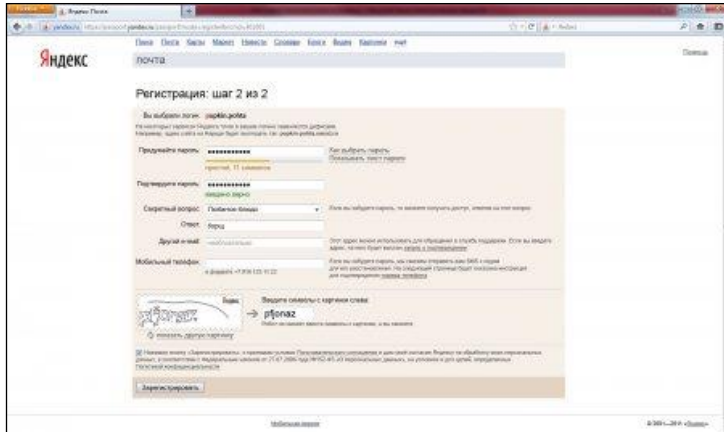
Яндекс.Почта

Яндекс

почта

Помощь

Регистрация: шаг 2 из 2

Вы выбрали логин: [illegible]

Придумайте пароль: ••••••••••••

Как выбрать пароль

Показывать текст пароля

Подтвердите пароль: ••••••••••••

введено верно

Секретный вопрос: Любимое блюдо

Ответ: борщ

Другой e-mail:

Мобильный телефон:

Введите символы с картинки слева:

pfjonaz

показать другую картинку

Зарегистрировать

Мобильная версия

© 2001—2014 «Яндекс»